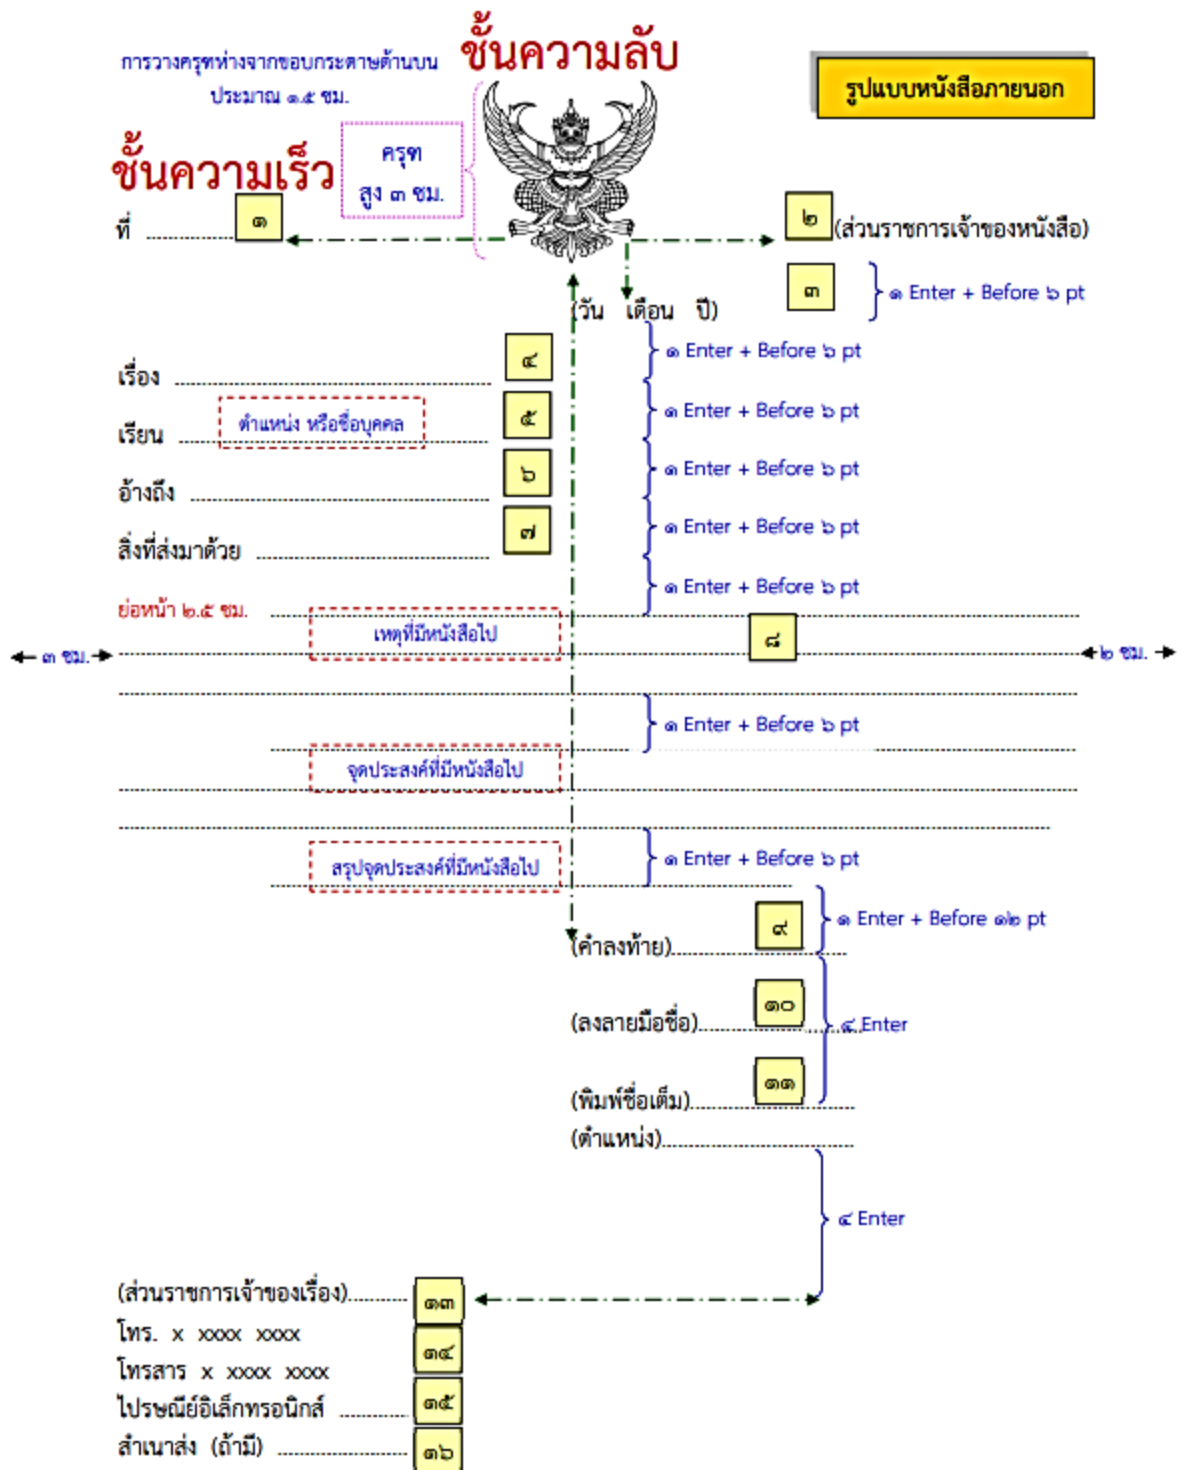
การวางครุฑห่างจากขอบกระดาษด้านบน ประมาณ ๑.๕ ซม.

ชั้นความลับ

รูปแบบหนังสือภายนอก

ชั้นความเร็ว

ครุฑ สูง ๓ ซม.

ที่ ............ ๑

๒ (ส่วนราชการเจ้าของหนังสือ)

๓ ๑ Enter + Before ๖ pt

(วัน เดือน ปี)

เรื่อง .................... ๔ ๑ Enter + Before ๖ pt

เรียน ตำแหน่ง หรือชื่อบุคคล .......... ๕ ๑ Enter + Before ๖ pt

อ้างถึง .................... ๖ ๑ Enter + Before ๖ pt

สิ่งที่ส่งมาด้วย .................... ๗ ๑ Enter + Before ๖ pt

ย่อหน้า ๒.๕ ซม. เหตุที่มีหนังสือไป ๘

← ๓ ซม. →

← ๒ ซม. →

๑ Enter + Before ๖ pt

จุดประสงค์ที่มีหนังสือไป

๑ Enter + Before ๖ pt

สรุปจุดประสงค์ที่มีหนังสือไป

๙ ๑ Enter + Before ๑๒ pt

(คำลงท้าย).........

(ลงลายมือชื่อ)......... ๑๐ ๔ Enter

(พิมพ์ชื่อเต็ม)......... ๑๑

(ตำแหน่ง).........

๔ Enter

(ส่วนราชการเจ้าของเรื่อง).......... ๑๓

โทร. x xxxx xxxx ๑๔

โทรสาร x xxxx xxxx

ไปรษณีย์อิเล็กทรอนิกส์ .......... ๑๕

สำเนาส่ง (ถ้ามี) .......... ๑๖